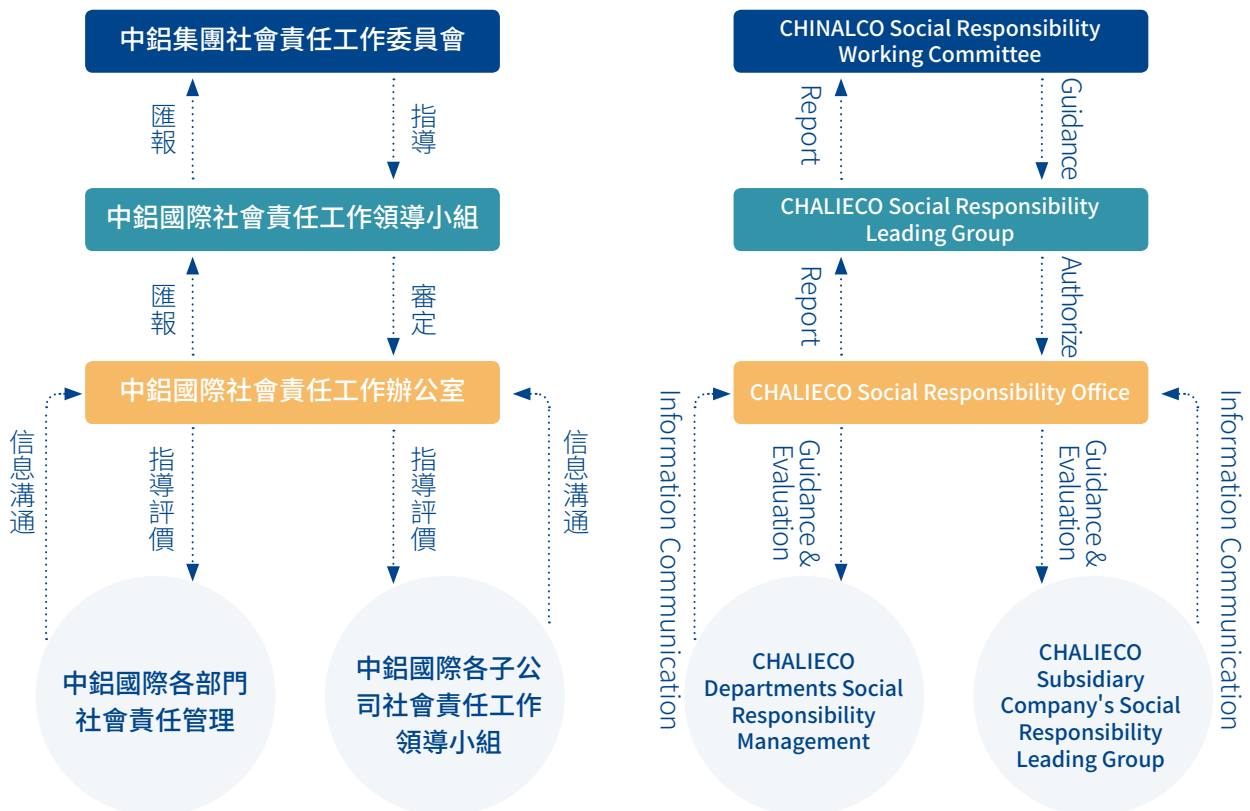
中鋁集團社會責任工作委員會

匯報

指導

中鋁國際社會責任工作領導小組

匯報

審定

中鋁國際社會責任工作辦公室

信息溝通

指導評價

指導評價

信息溝通

中鋁國際各部門社會責任管理

中鋁國際各子公司社會責任工作領導小組

CHINALCO Social Responsibility Working Committee

Report

Guidance

CHALIECO Social Responsibility Leading Group

Report

Authorize

CHALIECO Social Responsibility Office

Information Communication

Guidance & Evaluation

Guidance & Evaluation

Information Communication

CHALIECO Departments Social Responsibility Management

CHALIECO Subsidiary Company's Social Responsibility Leading Group